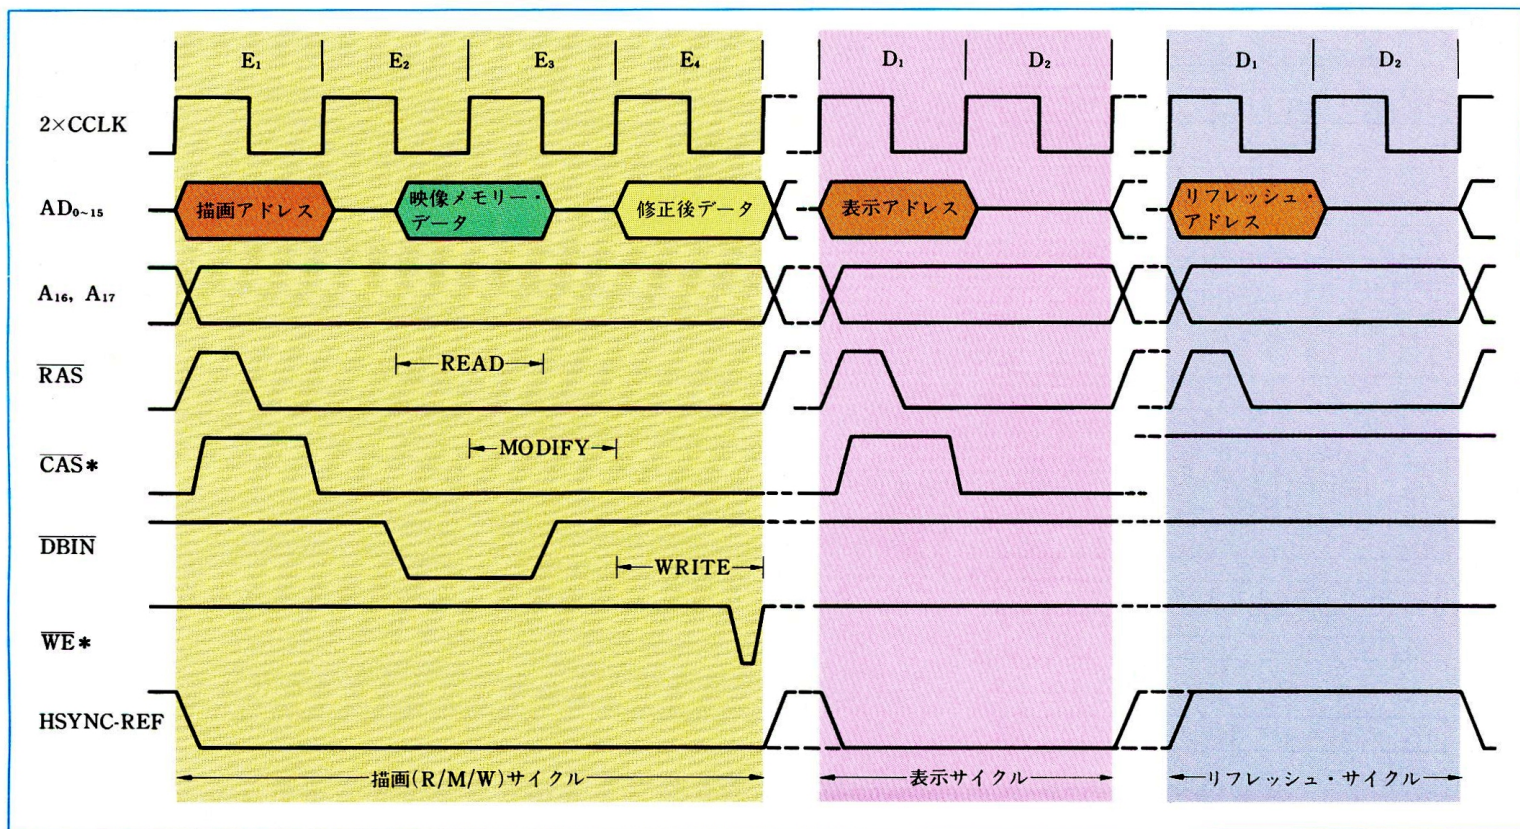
$E_1$ $E_2$ $E_3$ $E_4$ $D_1$ $D_2$ $D_1$ $D_2$

2×CCLK

$AD_{0\sim15}$

描画アドレス

映像メモリー・データ

修正後データ

表示アドレス

リフレッシュ・アドレス

$A_{16}$, $A_{17}$

$\overline{RAS}$

READ

$\overline{CAS}$*

MODIFY

$\overline{DBIN}$

WRITE

$\overline{WE}$*

HSYNC-REF

描画(R/M/W)サイクル

表示サイクル

リフレッシュ・サイクル